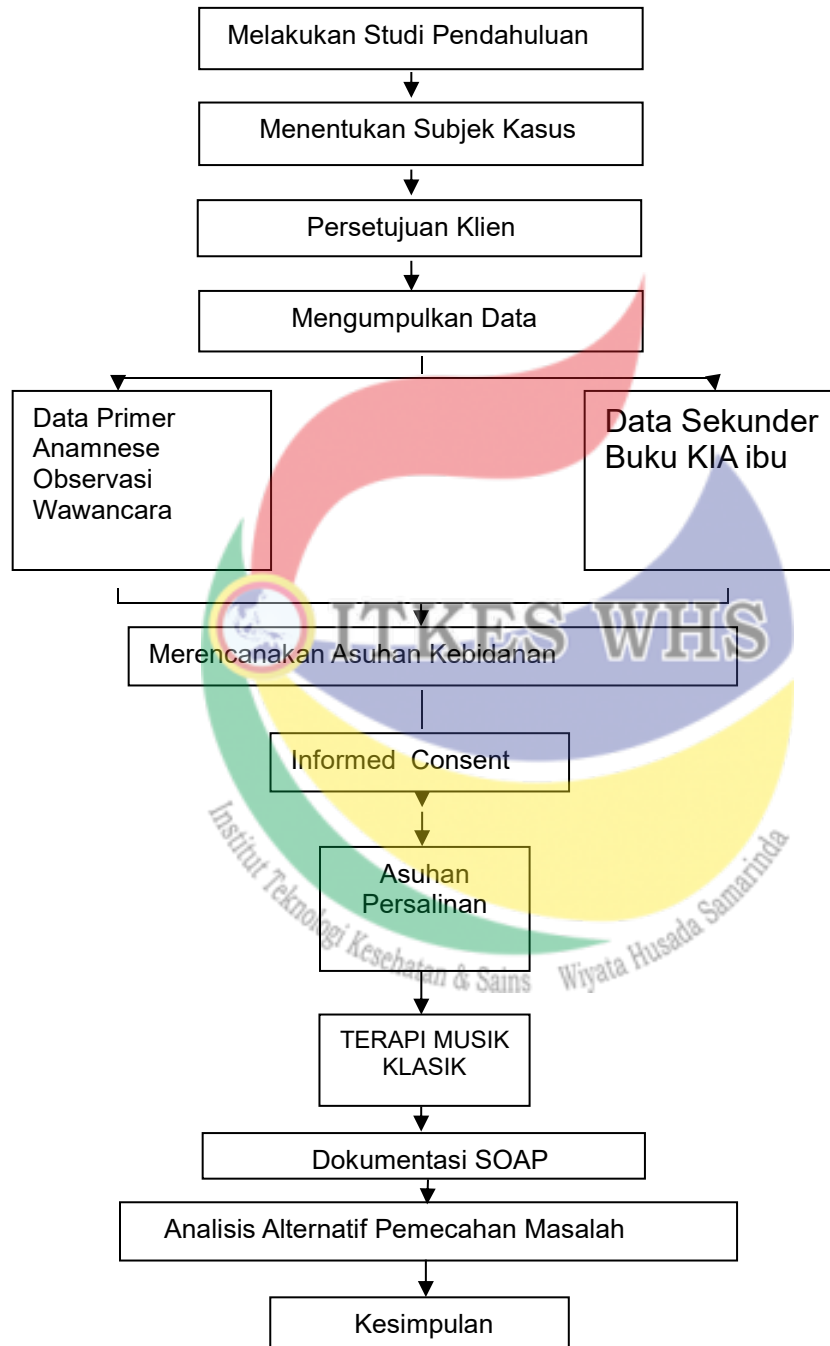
Melakukan Studi Pendahuluan

Menentukan Subjek Kasus

Persetujuan Klien

Mengumpulkan Data

Data Primer
Anamnese
Observasi
Wawancara

Data Sekunder
Buku KIA ibu

ITKES WHS

Merencanakan Asuhan Kebidanan

Informed Consent

Asuhan Persalinan

Institut Teknologi Kesehatan & Sains Wiyata Husada Samarinda

TERAPI MUSIK KLASIK

Dokumentasi SOAP

Analisis Alternatif Pemecahan Masalah

Kesimpulan